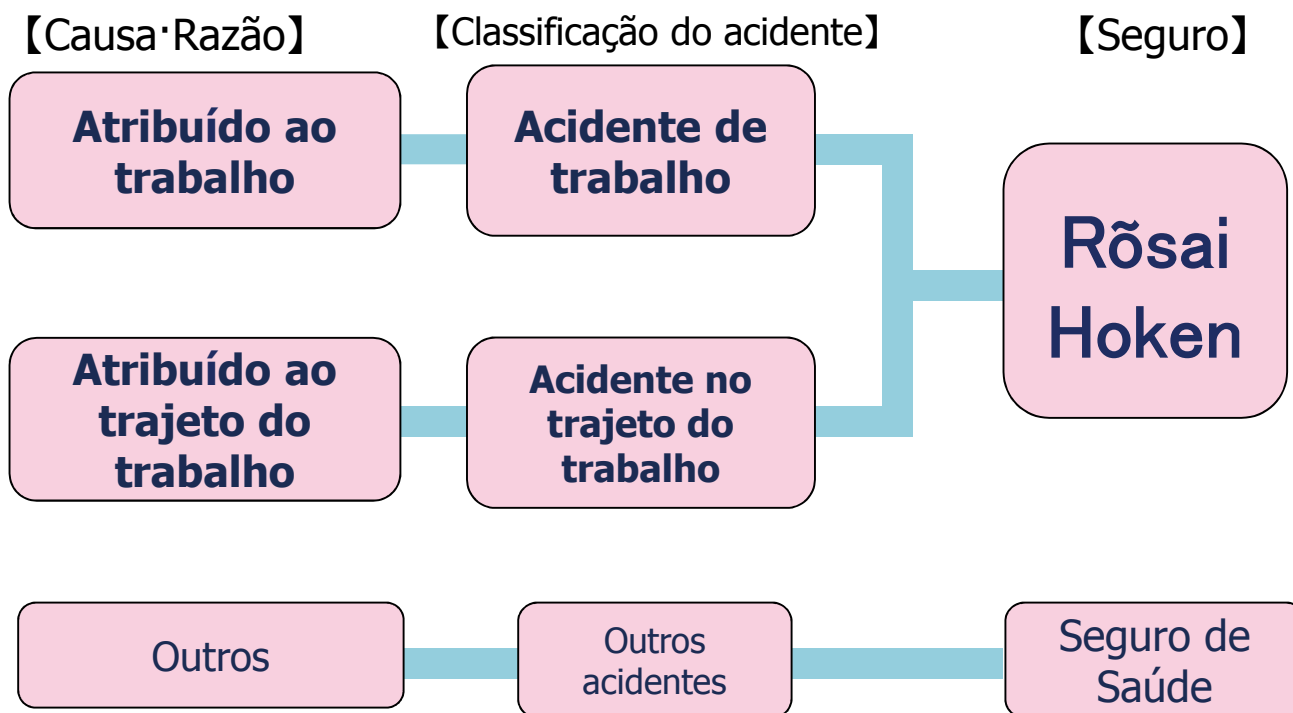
【Causa･Razão】

【Classificação do acidente】

【Seguro】

Atribuído ao trabalho

Acidente de trabalho

Rõsai Hoken

Atribuído ao trajeto do trabalho

Acidente no trajeto do trabalho

Outros

Outros acidentes

Seguro de Saúde